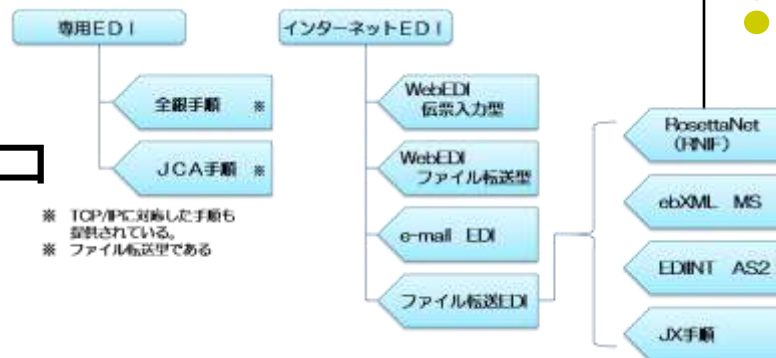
専用EDI

全銀手順 ※

JCA手順 ※

※ TCP/IPに対応した手順も提供されている。
※ ファイル転送型である

インターネットEDI

WebEDI 伝票入力型

WebEDI ファイル転送型

e-mail EDI

ファイル転送EDI

RosettaNet (RNIF)

ebXML MS

EDIINT AS2

JX手順